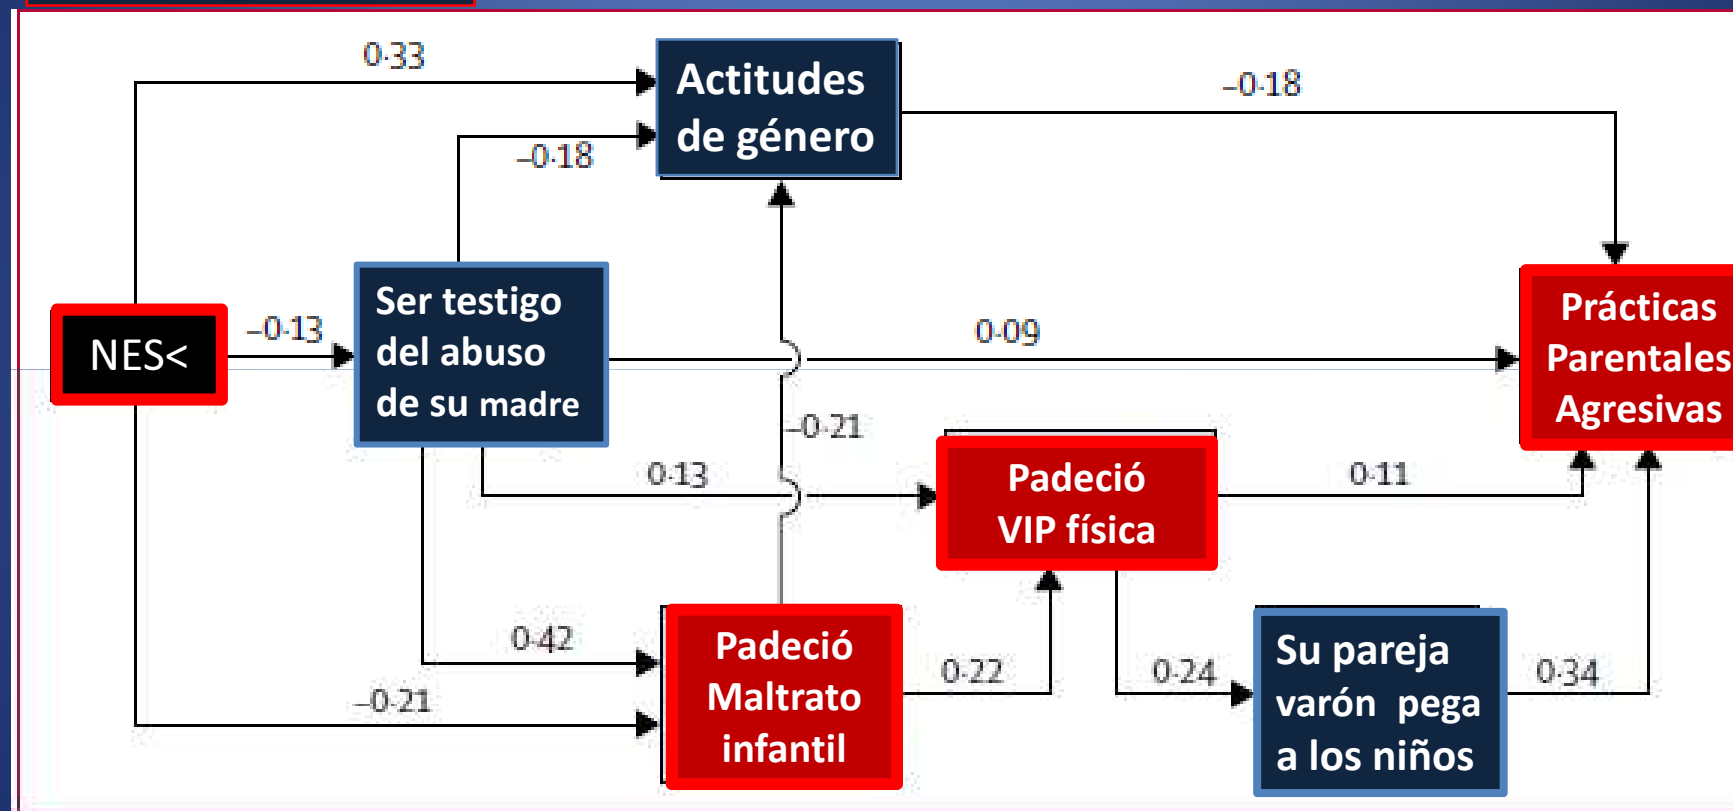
0·33

Actitudes de género

–0·18

–0·18

NES<

–0·13

Ser testigo del abuso de su madre

0·09

Prácticas Parentales Agresivas

–0·21

0·13

Padeció VIP física

0·11

0·42

–0·21

Padeció Maltrato infantil

0·22

0·24

Su pareja varón pega a los niños

0·34